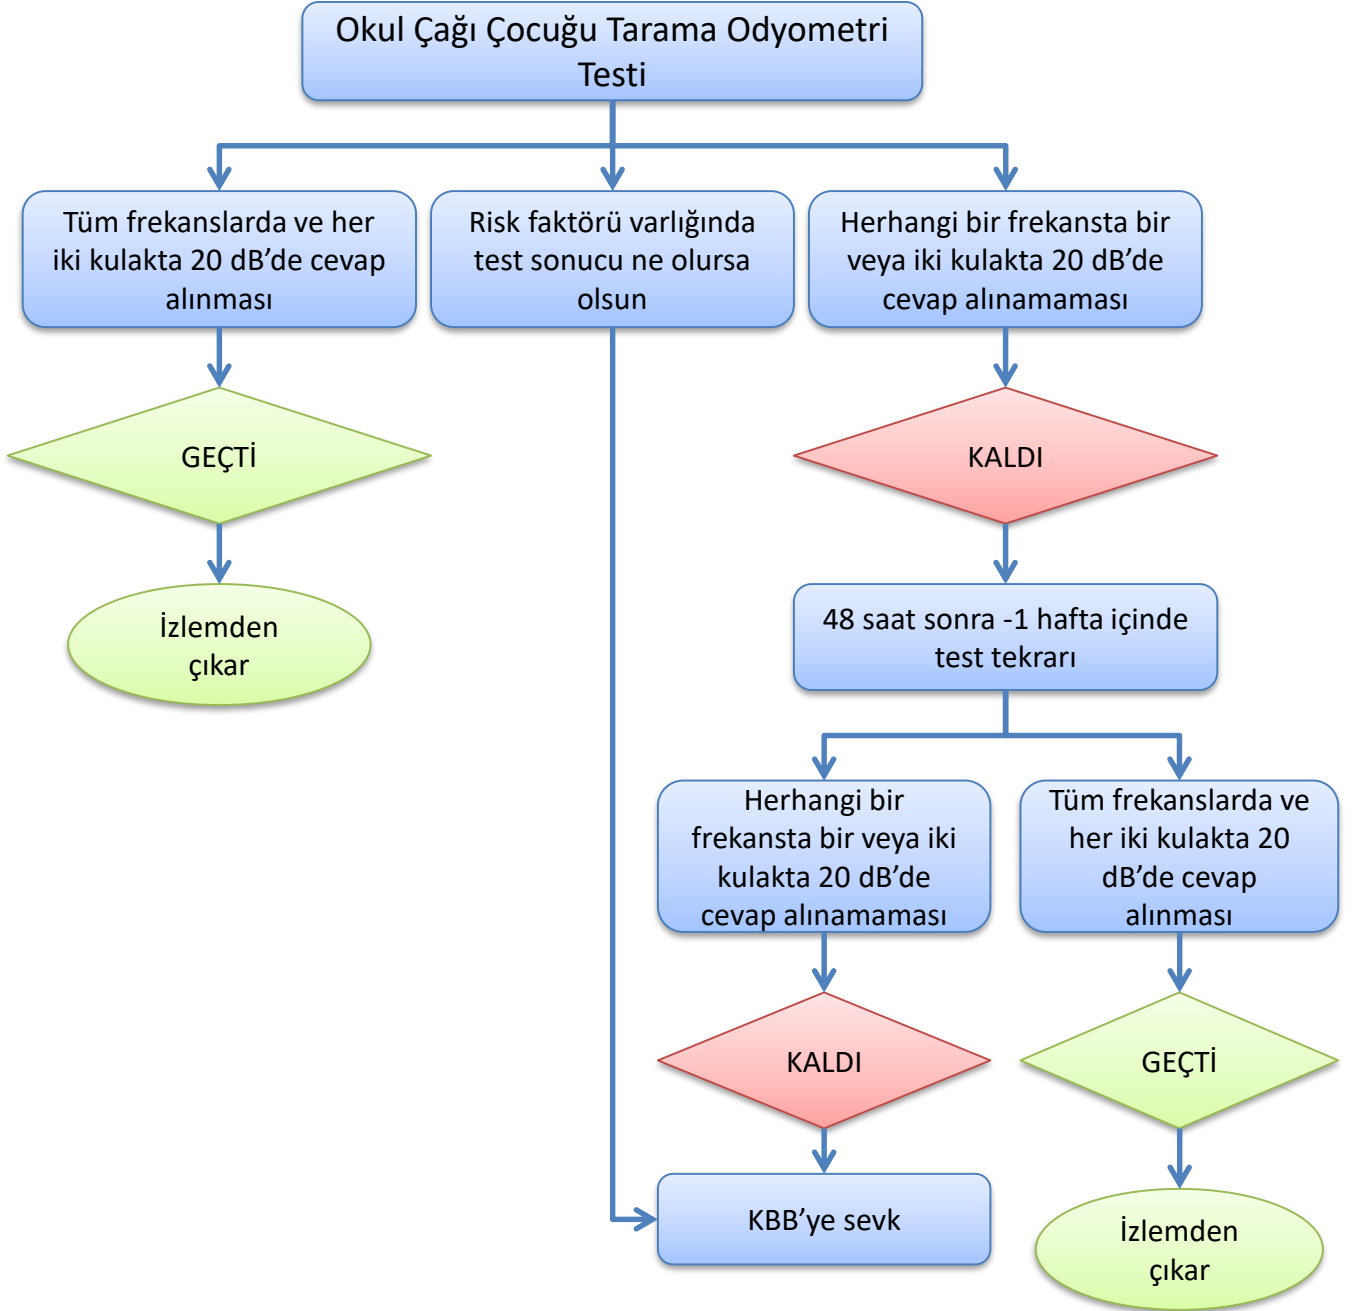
Okul Çağı Çocuğu Tarama Odyometri Testi

Tüm frekanslarda ve her iki kulakta 20 dB’de cevap alınması

Risk faktörü varlığında test sonucu ne olursa olsun

Herhangi bir frekansta bir veya iki kulakta 20 dB’de cevap alınamaması

GEÇTİ

KALDI

İzlemden çıkar

48 saat sonra -1 hafta içinde test tekrarı

Herhangi bir frekansta bir veya iki kulakta 20 dB’de cevap alınamaması

Tüm frekanslarda ve her iki kulakta 20 dB’de cevap alınması

KALDI

GEÇTİ

KBB’ye sevk

İzlemden çıkar